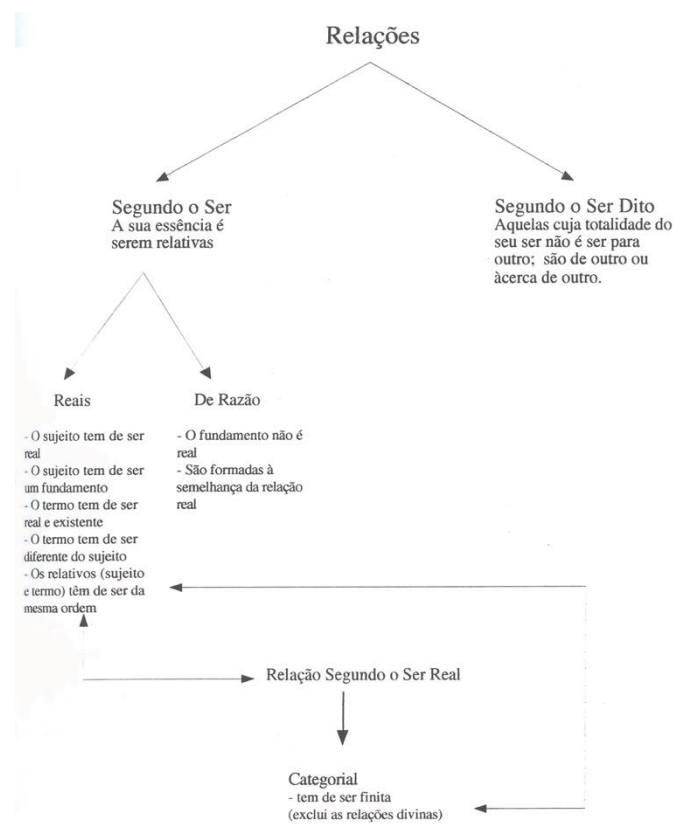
Relações

Segundo o Ser
A sua essência é serem relativas

Segundo o Ser Dito
Aquelas cuja totalidade do seu ser não é ser para outro; são de outro ou àcerca de outro.

Reais

- O sujeito tem de ser real
- O sujeito tem de ser um fundamento
- O termo tem de ser real e existente
- O termo tem de ser diferente do sujeito
- Os relativos (sujeito e termo) têm de ser da mesma ordem

De Razão

- O fundamento não é real
- São formadas à semelhança da relação real

Relação Segundo o Ser Real

Categorial
- tem de ser finita
(exclui as relações divinas)